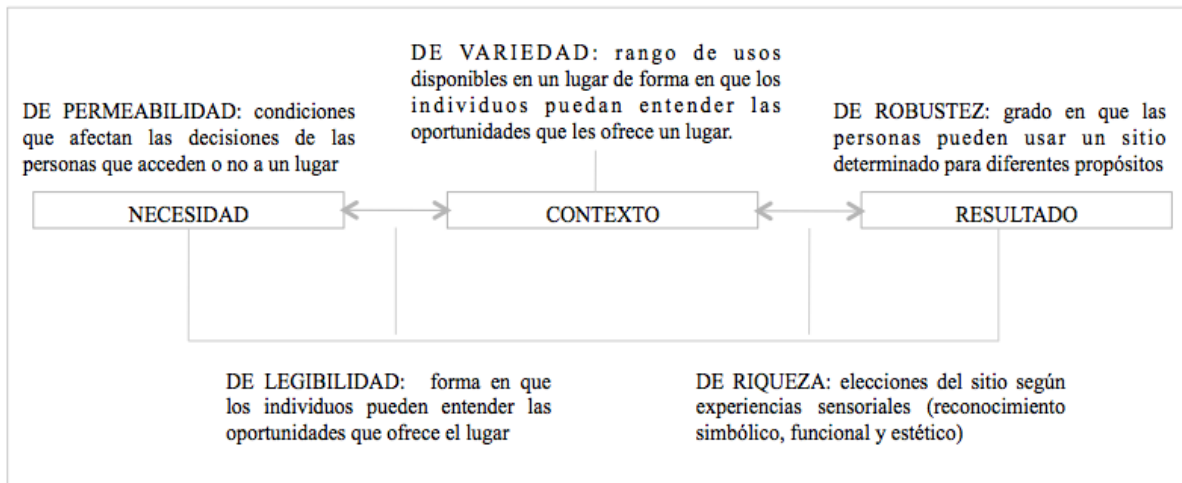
DE VARIEDAD: rango de usos disponibles en un lugar de forma en que los individuos puedan entender las oportunidades que les ofrece un lugar.

DE PERMEABILIDAD: condiciones que afectan las decisiones de las personas que acceden o no a un lugar

DE ROBUSTEZ: grado en que las personas pueden usar un sitio determinado para diferentes propósitos

NECESIDAD

CONTEXTO

RESULTADO

DE LEGIBILIDAD: forma en que los individuos pueden entender las oportunidades que ofrece el lugar

DE RIQUEZA: elecciones del sitio según experiencias sensoriales (reconocimiento simbólico, funcional y estético)